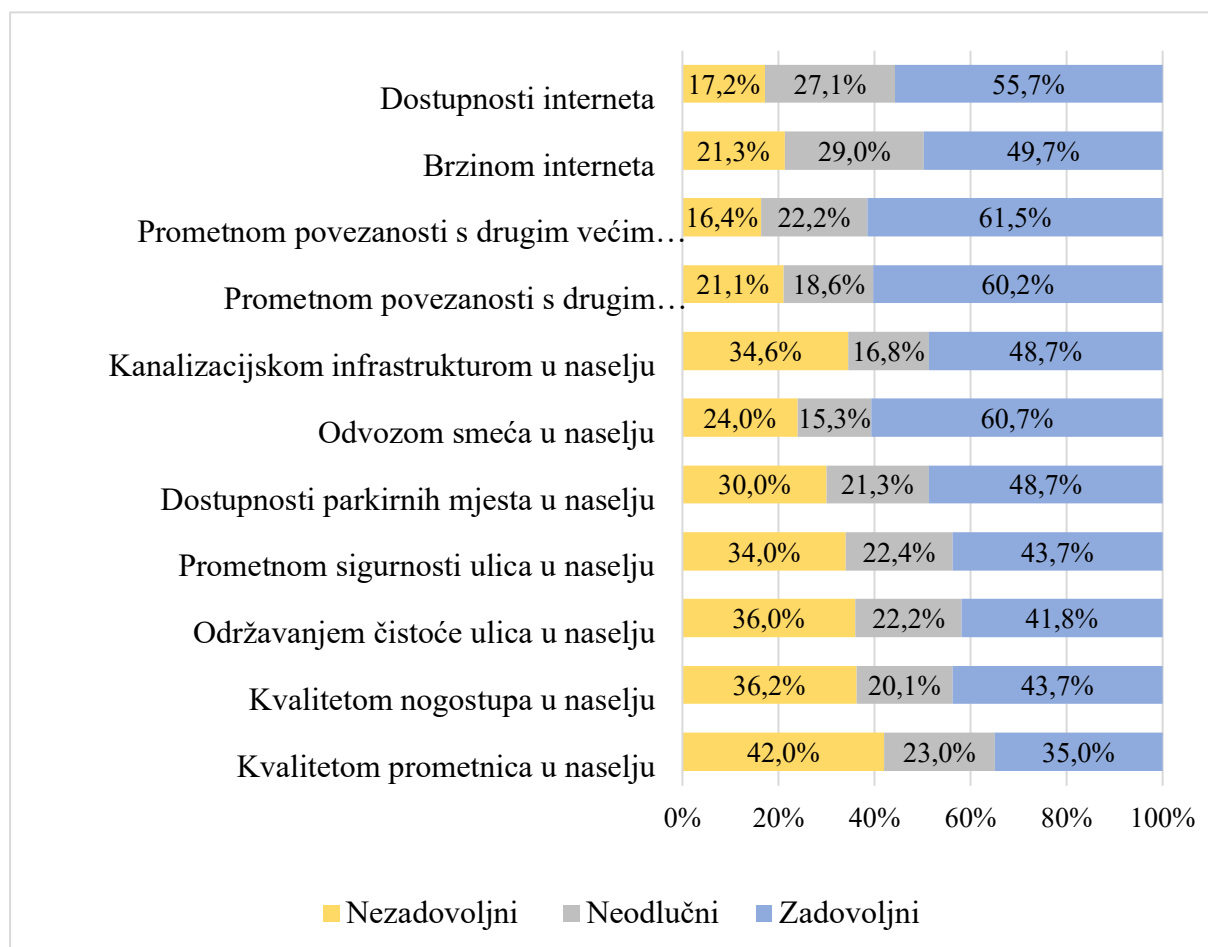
| | Nezadovoljni | Neodlučni | Zadovoljni |
|---|---|---|---|
| Dostupnosti interneta | 17,2% | 27,1% | 55,7% |
| Brzinom interneta | 21,3% | 29,0% | 49,7% |
| Prometnom povezanosti s drugim većim… | 16,4% | 22,2% | 61,5% |
| Prometnom povezanosti s drugim… | 21,1% | 18,6% | 60,2% |
| Kanalizacijskom infrastrukturom u naselju | 34,6% | 16,8% | 48,7% |
| Odvozom smeća u naselju | 24,0% | 15,3% | 60,7% |
| Dostupnosti parkirnih mjesta u naselju | 30,0% | 21,3% | 48,7% |
| Prometnom sigurnosti ulica u naselju | 34,0% | 22,4% | 43,7% |
| Održavanjem čistoće ulica u naselju | 36,0% | 22,2% | 41,8% |
| Kvalitetom nogostupa u naselju | 36,2% | 20,1% | 43,7% |
| Kvalitetom prometnica u naselju | 42,0% | 23,0% | 35,0% |

0% 20% 40% 60% 80% 100%

Nezadovoljni Neodlučni Zadovoljni